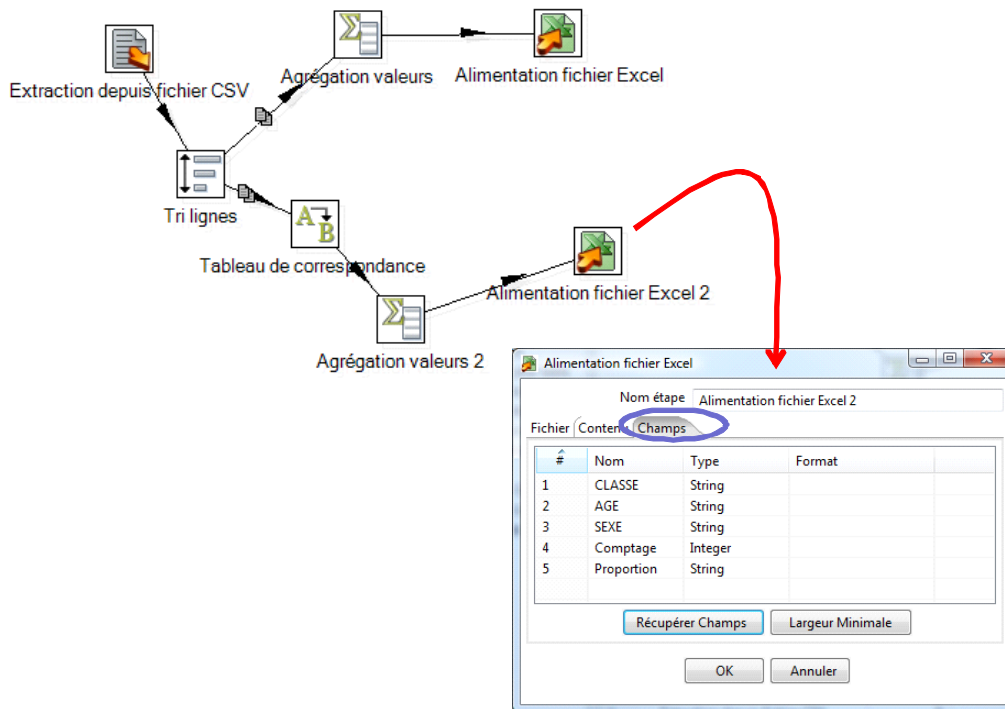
Extraction depuis fichier CSV

Agrégation valeurs

Alimentation fichier Excel

Tri lignes

Tableau de correspondance

Alimentation fichier Excel 2

Agrégation valeurs 2

Alimentation fichier Excel

Nom étape Alimentation fichier Excel 2

Fichier Contenu Champs

| # | Nom | Type | Format |
|---|---|---|---|
| 1 | CLASSE | String | |
| 2 | AGE | String | |
| 3 | SEXE | String | |
| 4 | Comptage | Integer | |
| 5 | Proportion | String | |

Récupérer Champs Largeur Minimale

OK Annuler